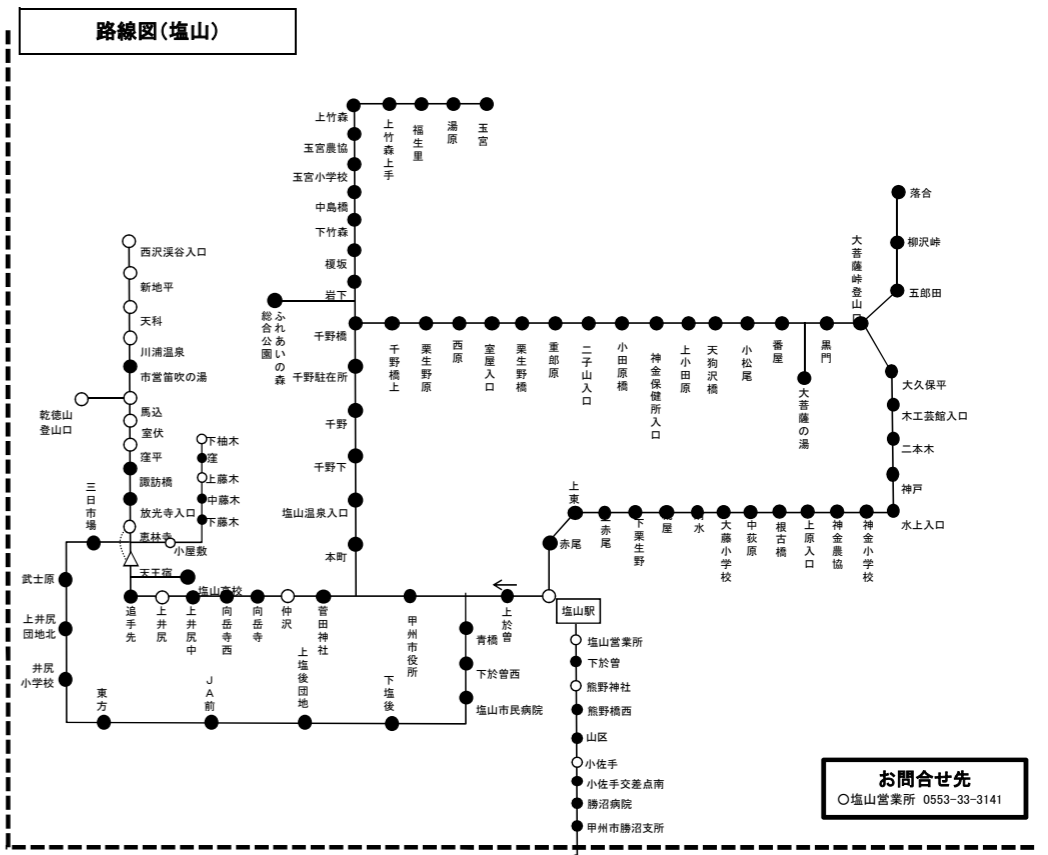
路線図(塩山)

上竹森
上竹森上手
福生里
湯原
玉宮
玉宮農協
玉宮小学校
中島橋
下竹森
榎坂
岩下
ふれあいの森総合公園
千野橋
千野橋上
栗生野原
西原
室屋入口
栗生野橋
重郎原
二子山入口
小田原橋
神金保健所入口
上小田原
天狗沢橋
小松尾
番屋
黒門
大菩薩の湯
大菩薩峠登山口
落合
柳沢峠
五郎田
大久保平
木工芸館入口
二本木
神戸
水上入口
千野駐在所
千野
千野下
塩山温泉入口
本町
西沢渓谷入口
新地平
天科
川浦温泉
市営笛吹の湯
乾徳山登山口
馬込
室伏
窪平
諏訪橋
放光寺入口
恵林寺
小屋敷
下柚木
窪
上藤木
中藤木
下藤木
三日市場
武士原
上井尻団地北
井尻小学校
東方
天王宿
塩山高校
追手先
上井尻
上井尻中
向岳寺西
向岳寺
仲沢
菅田神社
JA前
上塩後団地
甲州市役所
下塩後
青橋
下於曽西
塩山市民病院
上於曽
塩山駅
赤尾
上東
赤尾
下栗生野
屋
水
大藤小学校
中荻原
根古橋
上原入口
神金農協
神金小学校
塩山営業所
下於曽
熊野神社
熊野橋西
山区
小佐手
小佐手交差点南
勝沼病院
甲州市勝沼支所

お問合せ先
○塩山営業所 0553-33-3141